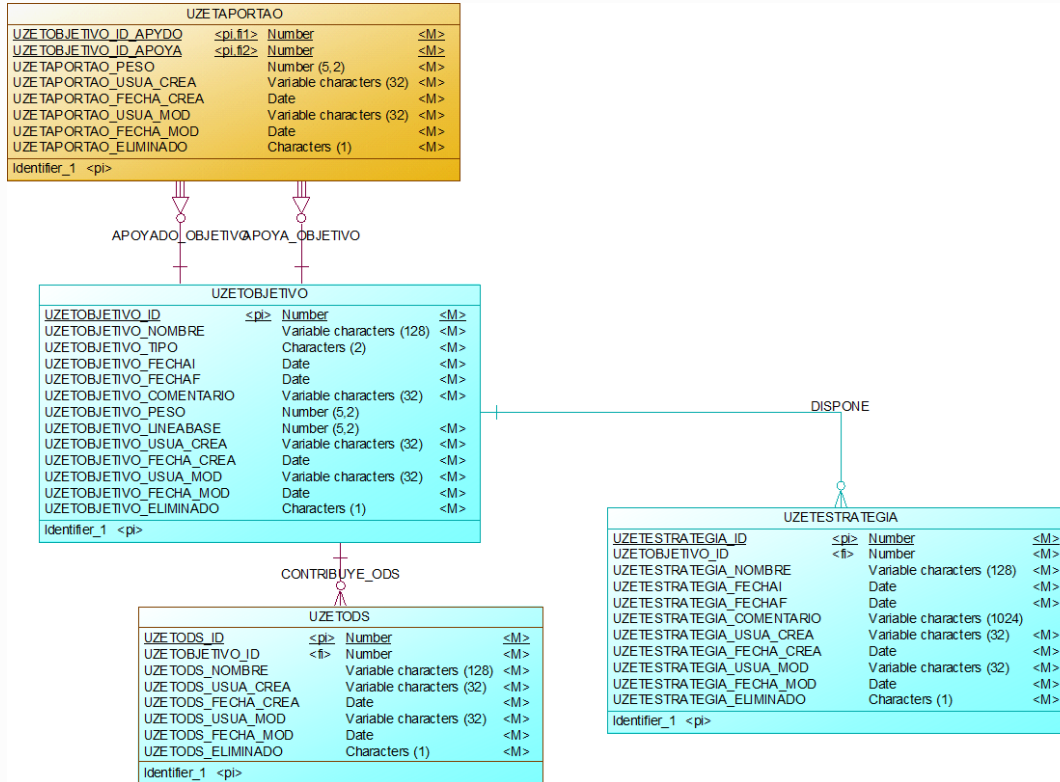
UZETAPORTAO

| | | | |
|---|---|---|---|
| UZETOBJETIVO_ID_APYDO | <pi,fi1> | Number | <M> |
| UZETOBJETIVO_ID_APOYA | <pi,fi2> | Number | <M> |
| UZETAPORTAO_PESO | | Number (5,2) | <M> |
| UZETAPORTAO_USUA_CREA | | Variable characters (32) | <M> |
| UZETAPORTAO_FECHA_CREA | | Date | <M> |
| UZETAPORTAO_USUA_MOD | | Variable characters (32) | <M> |
| UZETAPORTAO_FECHA_MOD | | Date | <M> |
| UZETAPORTAO_ELIMINADO | | Characters (1) | <M> |

Identifier_1 <pi>

APOYADO_OBJETIVO APOYA_OBJETIVO

UZETOBJETIVO

| | | | |
|---|---|---|---|
| UZETOBJETIVO_ID | <pi> | Number | <M> |
| UZETOBJETIVO_NOMBRE | | Variable characters (128) | <M> |
| UZETOBJETIVO_TIPO | | Characters (2) | <M> |
| UZETOBJETIVO_FECHAI | | Date | <M> |
| UZETOBJETIVO_FECHAF | | Date | <M> |
| UZETOBJETIVO_COMENTARIO | | Variable characters (32) | <M> |
| UZETOBJETIVO_PESO | | Number (5,2) | |
| UZETOBJETIVO_LINEABASE | | Number (5,2) | <M> |
| UZETOBJETIVO_USUA_CREA | | Variable characters (32) | <M> |
| UZETOBJETIVO_FECHA_CREA | | Date | <M> |
| UZETOBJETIVO_USUA_MOD | | Variable characters (32) | <M> |
| UZETOBJETIVO_FECHA_MOD | | Date | <M> |
| UZETOBJETIVO_ELIMINADO | | Characters (1) | <M> |

Identifier_1 <pi>

DISPONE

CONTRIBUYE_ODS

UZETODS

| | | | |
|---|---|---|---|
| UZETODS_ID | <pi> | Number | <M> |
| UZETOBJETIVO_ID | <fi> | Number | <M> |
| UZETODS_NOMBRE | | Variable characters (128) | <M> |
| UZETODS_USUA_CREA | | Variable characters (32) | <M> |
| UZETODS_FECHA_CREA | | Date | <M> |
| UZETODS_USUA_MOD | | Variable characters (32) | <M> |
| UZETODS_FECHA_MOD | | Date | <M> |
| UZETODS_ELIMINADO | | Characters (1) | <M> |

Identifier_1 <pi>

UZETESTRATEGIA

| | | | |
|---|---|---|---|
| UZETESTRATEGIA_ID | <pi> | Number | <M> |
| UZETOBJETIVO_ID | <fi> | Number | <M> |
| UZETESTRATEGIA_NOMBRE | | Variable characters (128) | <M> |
| UZETESTRATEGIA_FECHAI | | Date | <M> |
| UZETESTRATEGIA_FECHAF | | Date | <M> |
| UZETESTRATEGIA_COMENTARIO | | Variable characters (1024) | |
| UZETESTRATEGIA_USUA_CREA | | Variable characters (32) | <M> |
| UZETESTRATEGIA_FECHA_CREA | | Date | <M> |
| UZETESTRATEGIA_USUA_MOD | | Variable characters (32) | <M> |
| UZETESTRATEGIA_FECHA_MOD | | Date | <M> |
| UZETESTRATEGIA_ELIMINADO | | Characters (1) | <M> |

Identifier_1 <pi>